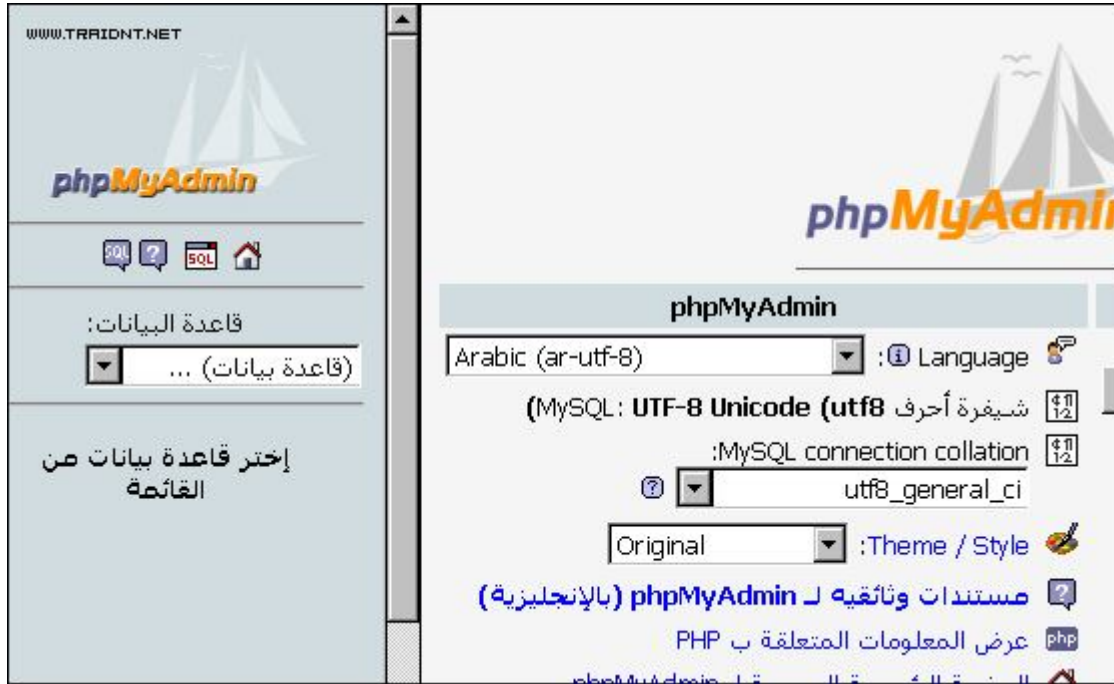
WWW.TRAIDNT.NET

phpMyAdmin

قاعدة البيانات:

(قاعدة بيانات) ...

إختر قاعدة بيانات من القائمة

phpMyAdmin

phpMyAdmin

Language :

Arabic (ar-utf-8)

شيفرة أحرف MySQL: UTF-8 Unicode (utf8)

MySQL connection collation:

utf8_general_ci

Theme / Style:

Original

مستندات وثائقيه لـ phpMyAdmin (بالإنجليزية)

عرض المعلومات المتعلقة ب PHP

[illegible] phpMyAdmin